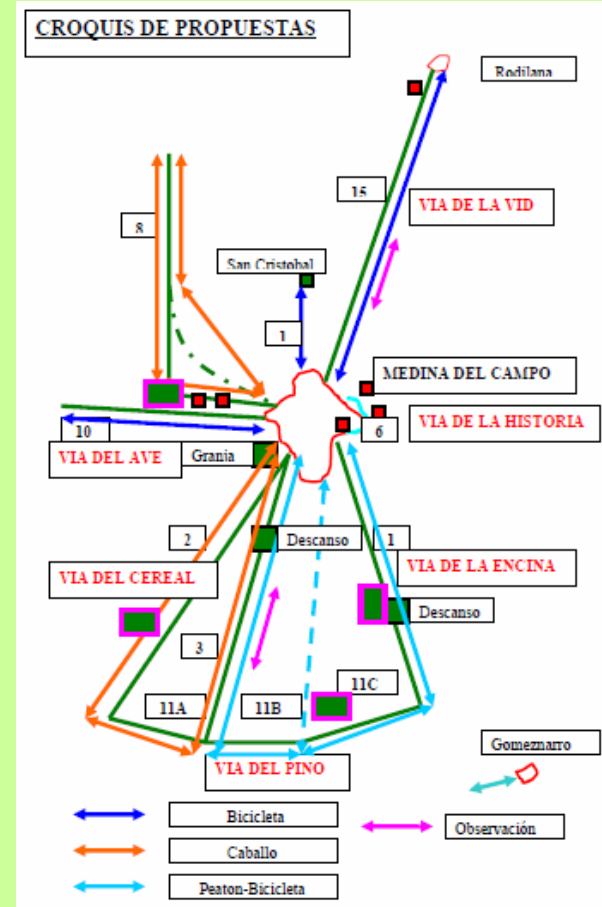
CROQUIS DE PROPUESTAS

Rodilana

15

VIA DE LA VID

8

San Cristobal

1

MEDINA DEL CAMPO

VIA DE LA HISTORIA

10

6

VIA DEL AVE

Granja

2

Descanso

1

VIA DE LA ENCINA

VIA DEL CEREAL

Descanso

3

11C

11A

11B

Gomeznarro

VIA DEL PINO

Bicicleta

Observación

Caballo

Peaton-Bicicleta